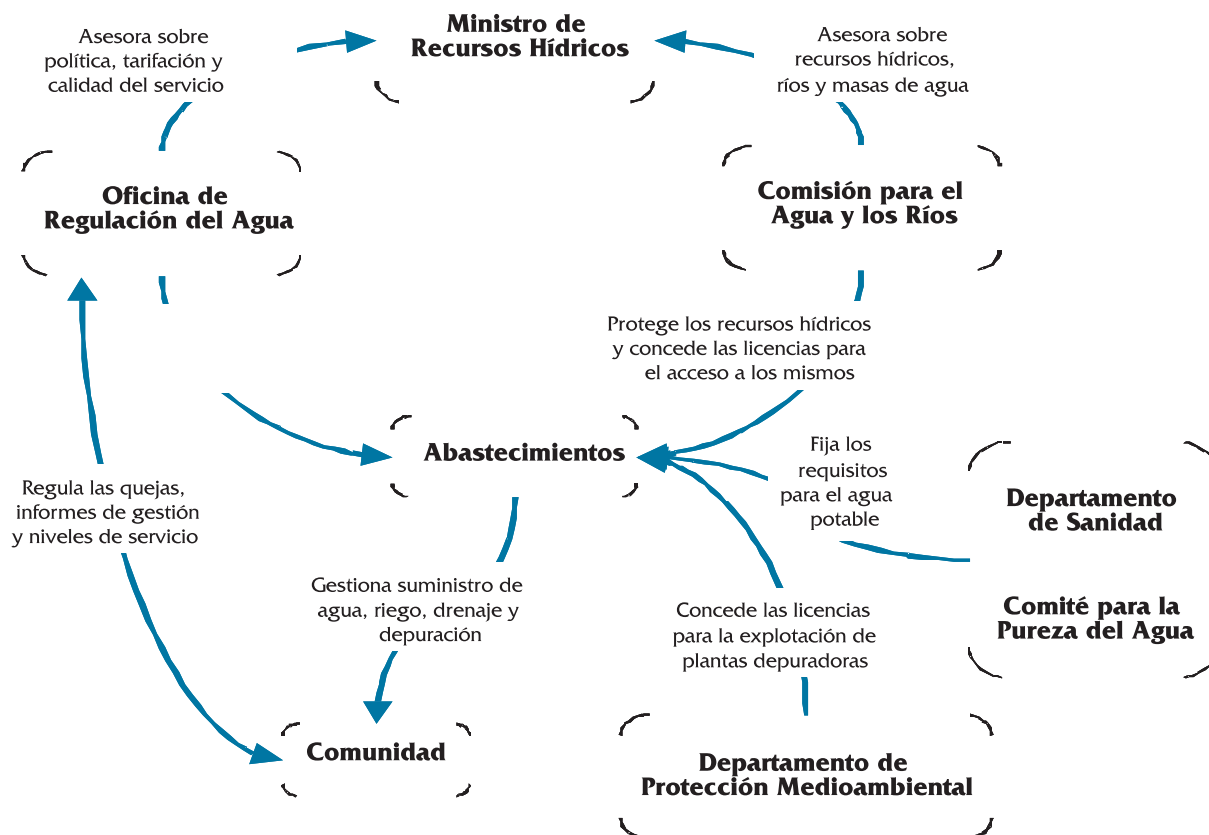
Ministro de Recursos Hídricos

Asesora sobre política, tarifación y calidad del servicio

Asesora sobre recursos hídricos, ríos y masas de agua

Oficina de Regulación del Agua

Comisión para el Agua y los Ríos

Protege los recursos hídricos y concede las licencias para el acceso a los mismos

Abastecimientos

Fija los requisitos para el agua potable

Departamento de Sanidad

Regula las quejas, informes de gestión y niveles de servicio

Gestiona suministro de agua, riego, drenaje y depuración

Concede las licencias para la explotación de plantas depuradoras

Comité para la Pureza del Agua

Comunidad

Departamento de Protección Medioambiental